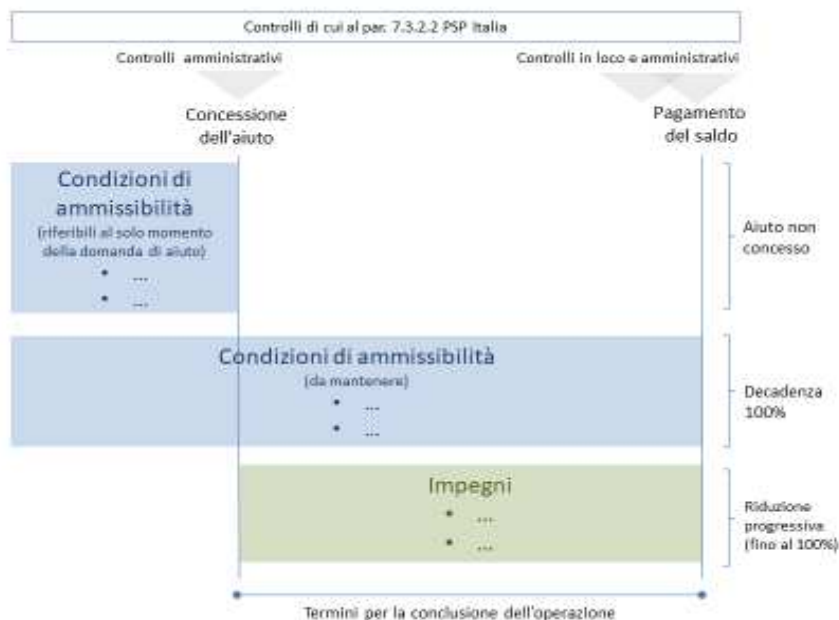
Controlli di cui al par. 7.3.2.2 PSP Italia

Controlli amministrativi

Controlli in loco e amministrativi

Concessione dell'aiuto

Pagamento del saldo

Condizioni di ammissibilità
(riferibili al solo momento della domanda di aiuto)
• ...
• ...

Aiuto non concesso

Condizioni di ammissibilità
(da mantenere)
• ...
• ...

Decadenza 100%

Impegni
• ...
• ...

Riduzione progressiva (fino al 100%)

Termini per la conclusione dell'operazione